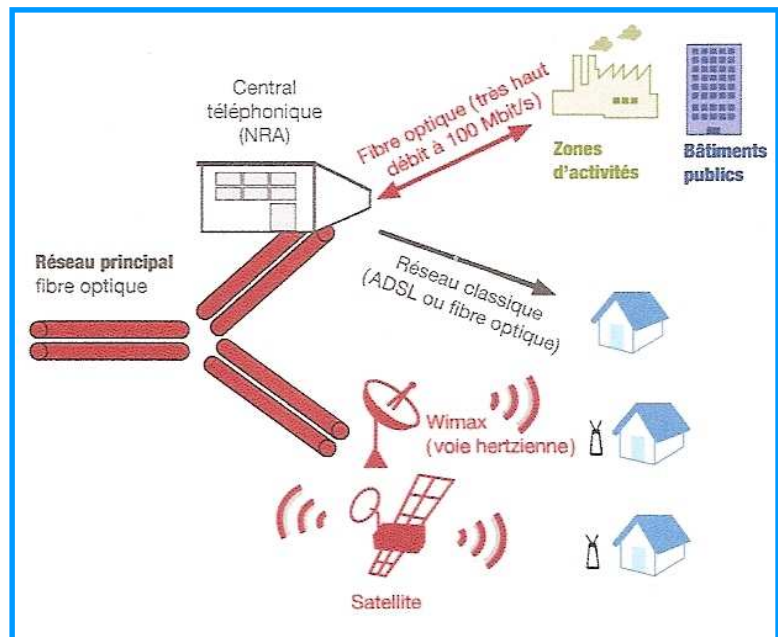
Central téléphonique (NRA)

Fibre optique (très haut débit à 100 Mbit/s)

Zones d'activités

Bâtiments publics

Réseau principal fibre optique

Réseau classique (ADSL ou fibre optique)

Wimax (voie hertzienne)

Satellite